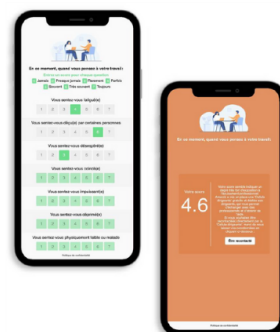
En ce moment, quand vous pensez à votre travail :

Jamais
Presque jamais
Rarement
Parfois
Souvent
Très souvent
Toujours

Vous sentez-vous fatigué(e)

1 2 3 4 5 6 7

Vous sentez-vous dégoûté par certaines personnes

1 2 3 4 5 6 7

Vous sentez-vous désespéré(e)

1 2 3 4 5 6 7

Vous sentez-vous «coincé»

1 2 3 4 5 6 7

Vous sentez-vous impuissant(e)

1 2 3 4 5 6 7

Vous sentez-vous déprimé(e)

1 2 3 4 5 6 7

Vous sentez-vous physiquement faible ou malade

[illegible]

En ce moment, quand vous pensez à votre travail :

Votre score

4.6

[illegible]

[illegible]